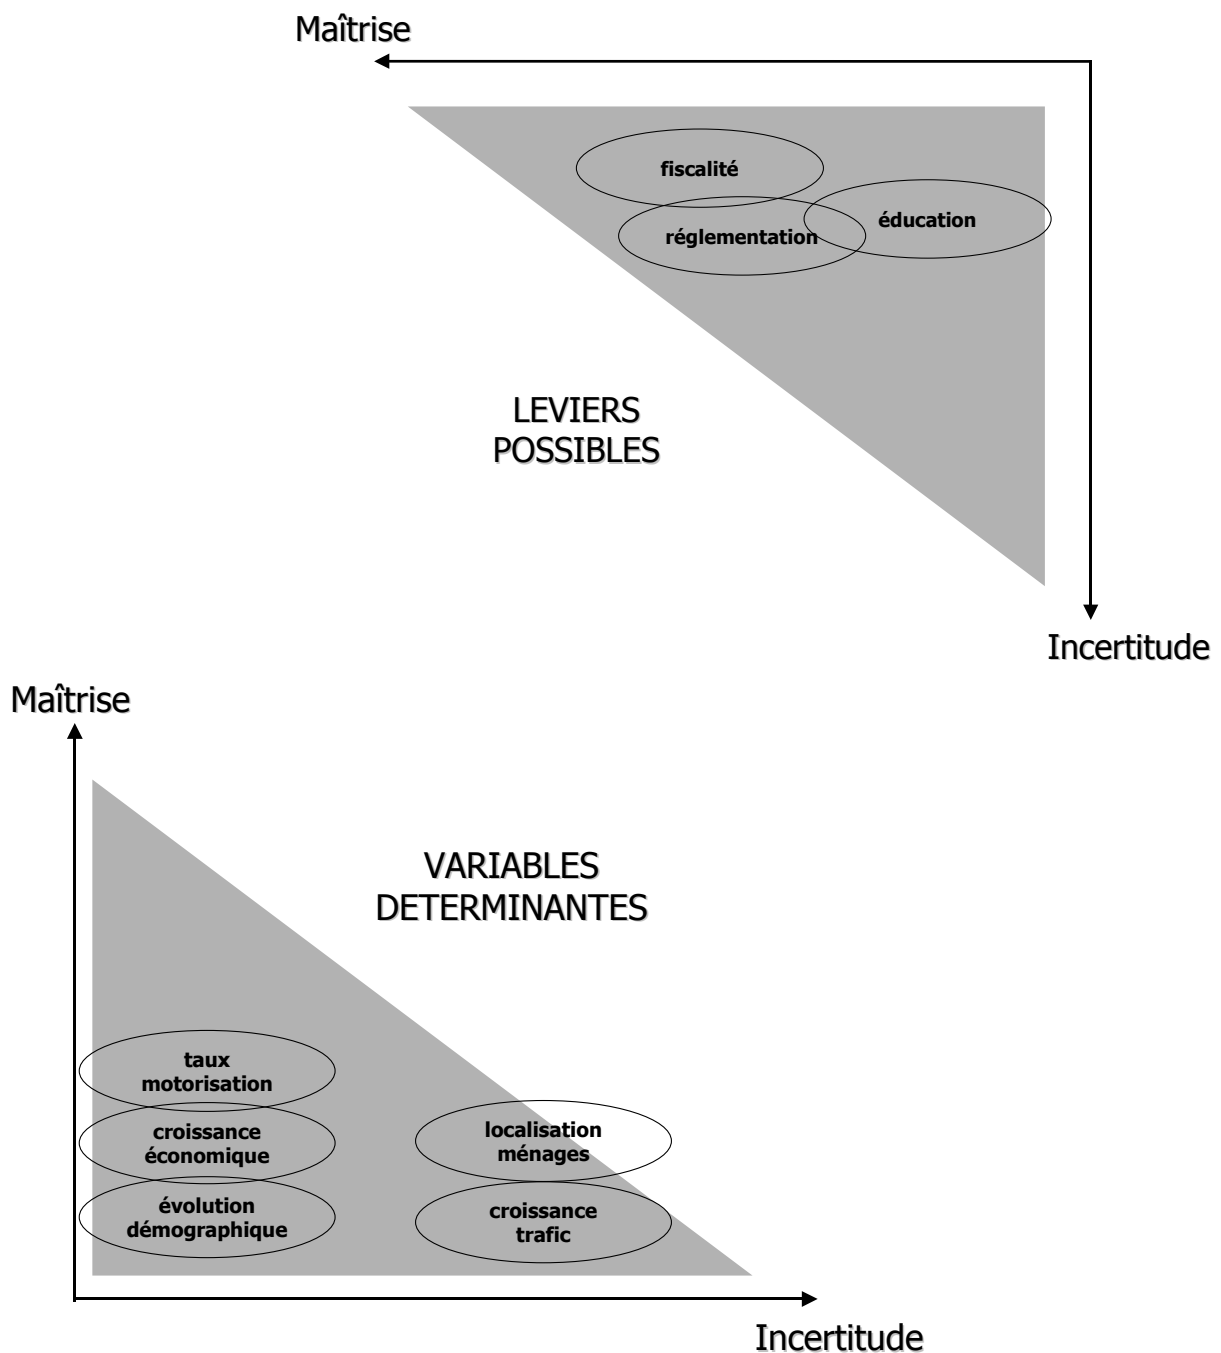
Maîtrise

fiscalité

réglementation

éducation

LEVIERS POSSIBLES

Incertitude

Maîtrise

VARIABLES DETERMINANTES

taux motorisation

croissance économique

évolution démographique

localisation ménages

croissance trafic

Incertitude